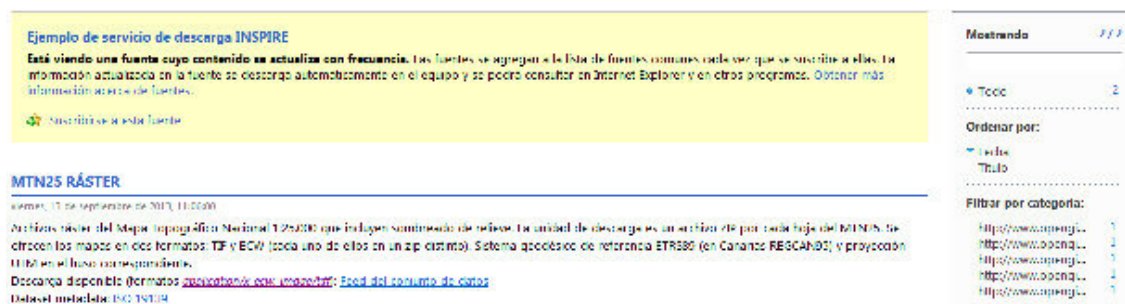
Ejemplo de servicio de descarga INSPIRE

Está viendo una fuente cuyo contenido se actualiza con frecuencia. Las fuentes se agregan a la lista de fuentes comunes cada vez que se suscribe a ellas. La información actualizada en la fuente se descarga automáticamente en el equipo y se puede consultar en Internet Explorer y en otros programas. Obtener más información acerca de fuentes.

Suscribirse a esta fuente

MTN25 RÁSTER

viernes, 13 de septiembre de 2013, 11:00:00

Archivos ráster del Mapa Topográfico Nacional 1:25.000 que incluyen sombreado de relieve. La unidad de descarga es un archivo ZIP por cada hoja del MTN25. Se ofrecen los mapas en dos formatos: TIF y ECW (cada uno de ellos en un zip distinto). Sistema geodésico de referencia ETRS89 (en Canarias REGCAN95) y proyección UTM en el huso correspondiente.

Descarga disponible (formatos application/x-ecw image/tiff): Feed del conjunto de datos

Dataset metadata: ISO 19139

Mostrando

• Todo 2

Ordenar por:

▼ Fecha
Título

Filtrar por categoría:

http://www.opengi... 1
http://www.opengi... 1
http://www.opengi... 1
http://www.opengi... 1
http://www.opengi... 1